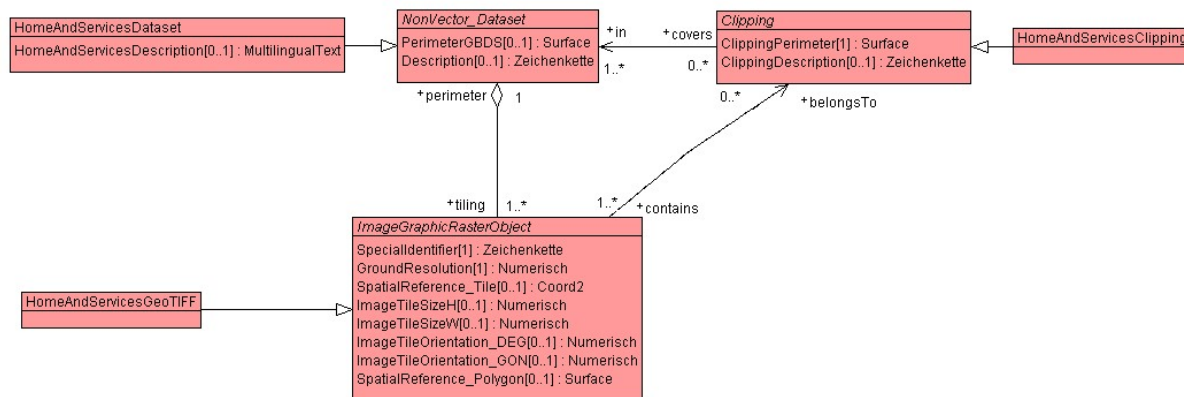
HomeAndServicesDataset
HomeAndServicesDescription[0..1] : MultilingualText

NonVector_Dataset
PerimeterGBDS[0..1] : Surface
Description[0..1] : Zeichenkette

+in
1..*
+covers
0..*

Clipping
ClippingPerimeter[1] : Surface
ClippingDescription[0..1] : Zeichenkette

HomeAndServicesClipping

+perimeter
1
0..*
+belongsTo

+tiling
1..*
1..*
+contains

ImageGraphicRasterObject
SpecialIdentifier[1] : Zeichenkette
GroundResolution[1] : Numerisch
SpatialReference_Tile[0..1] : Coord2
ImageTileSizeH[0..1] : Numerisch
ImageTileSizeW[0..1] : Numerisch
ImageTileOrientation_DEG[0..1] : Numerisch
ImageTileOrientation_GON[0..1] : Numerisch
SpatialReference_Polygon[0..1] : Surface

HomeAndServicesGeoTIFF